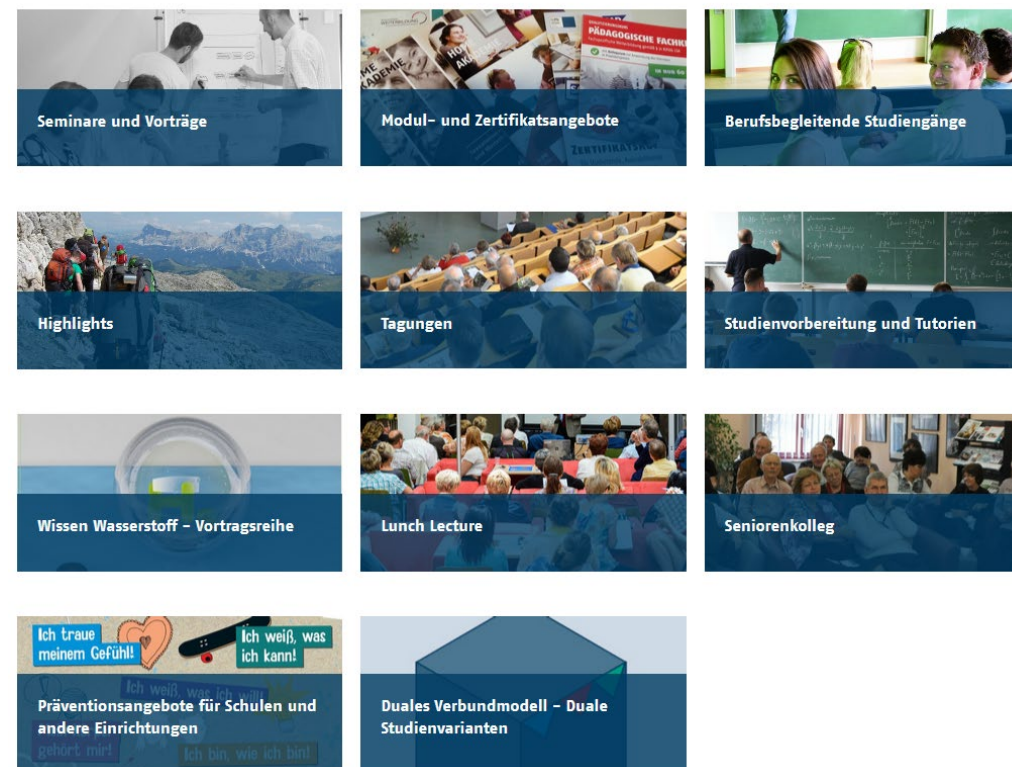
Seminare und Vorträge

Modul- und Zertifikatsangebote

Berufsbegleitende Studiengänge

Highlights

Tagungen

Studienvorbereitung und Tutorien

Wissen Wasserstoff – Vortragsreihe

Lunch Lecture

Seniorenkolleg

Ich traue meinem Gefühl!

Ich weiß, was ich kann!

Ich weiß, was ich will!

gehört mir!

Ich bin, wie ich bin!

Präventionsangebote für Schulen und andere Einrichtungen

Duales Verbundmodell – Duale Studienvarianten